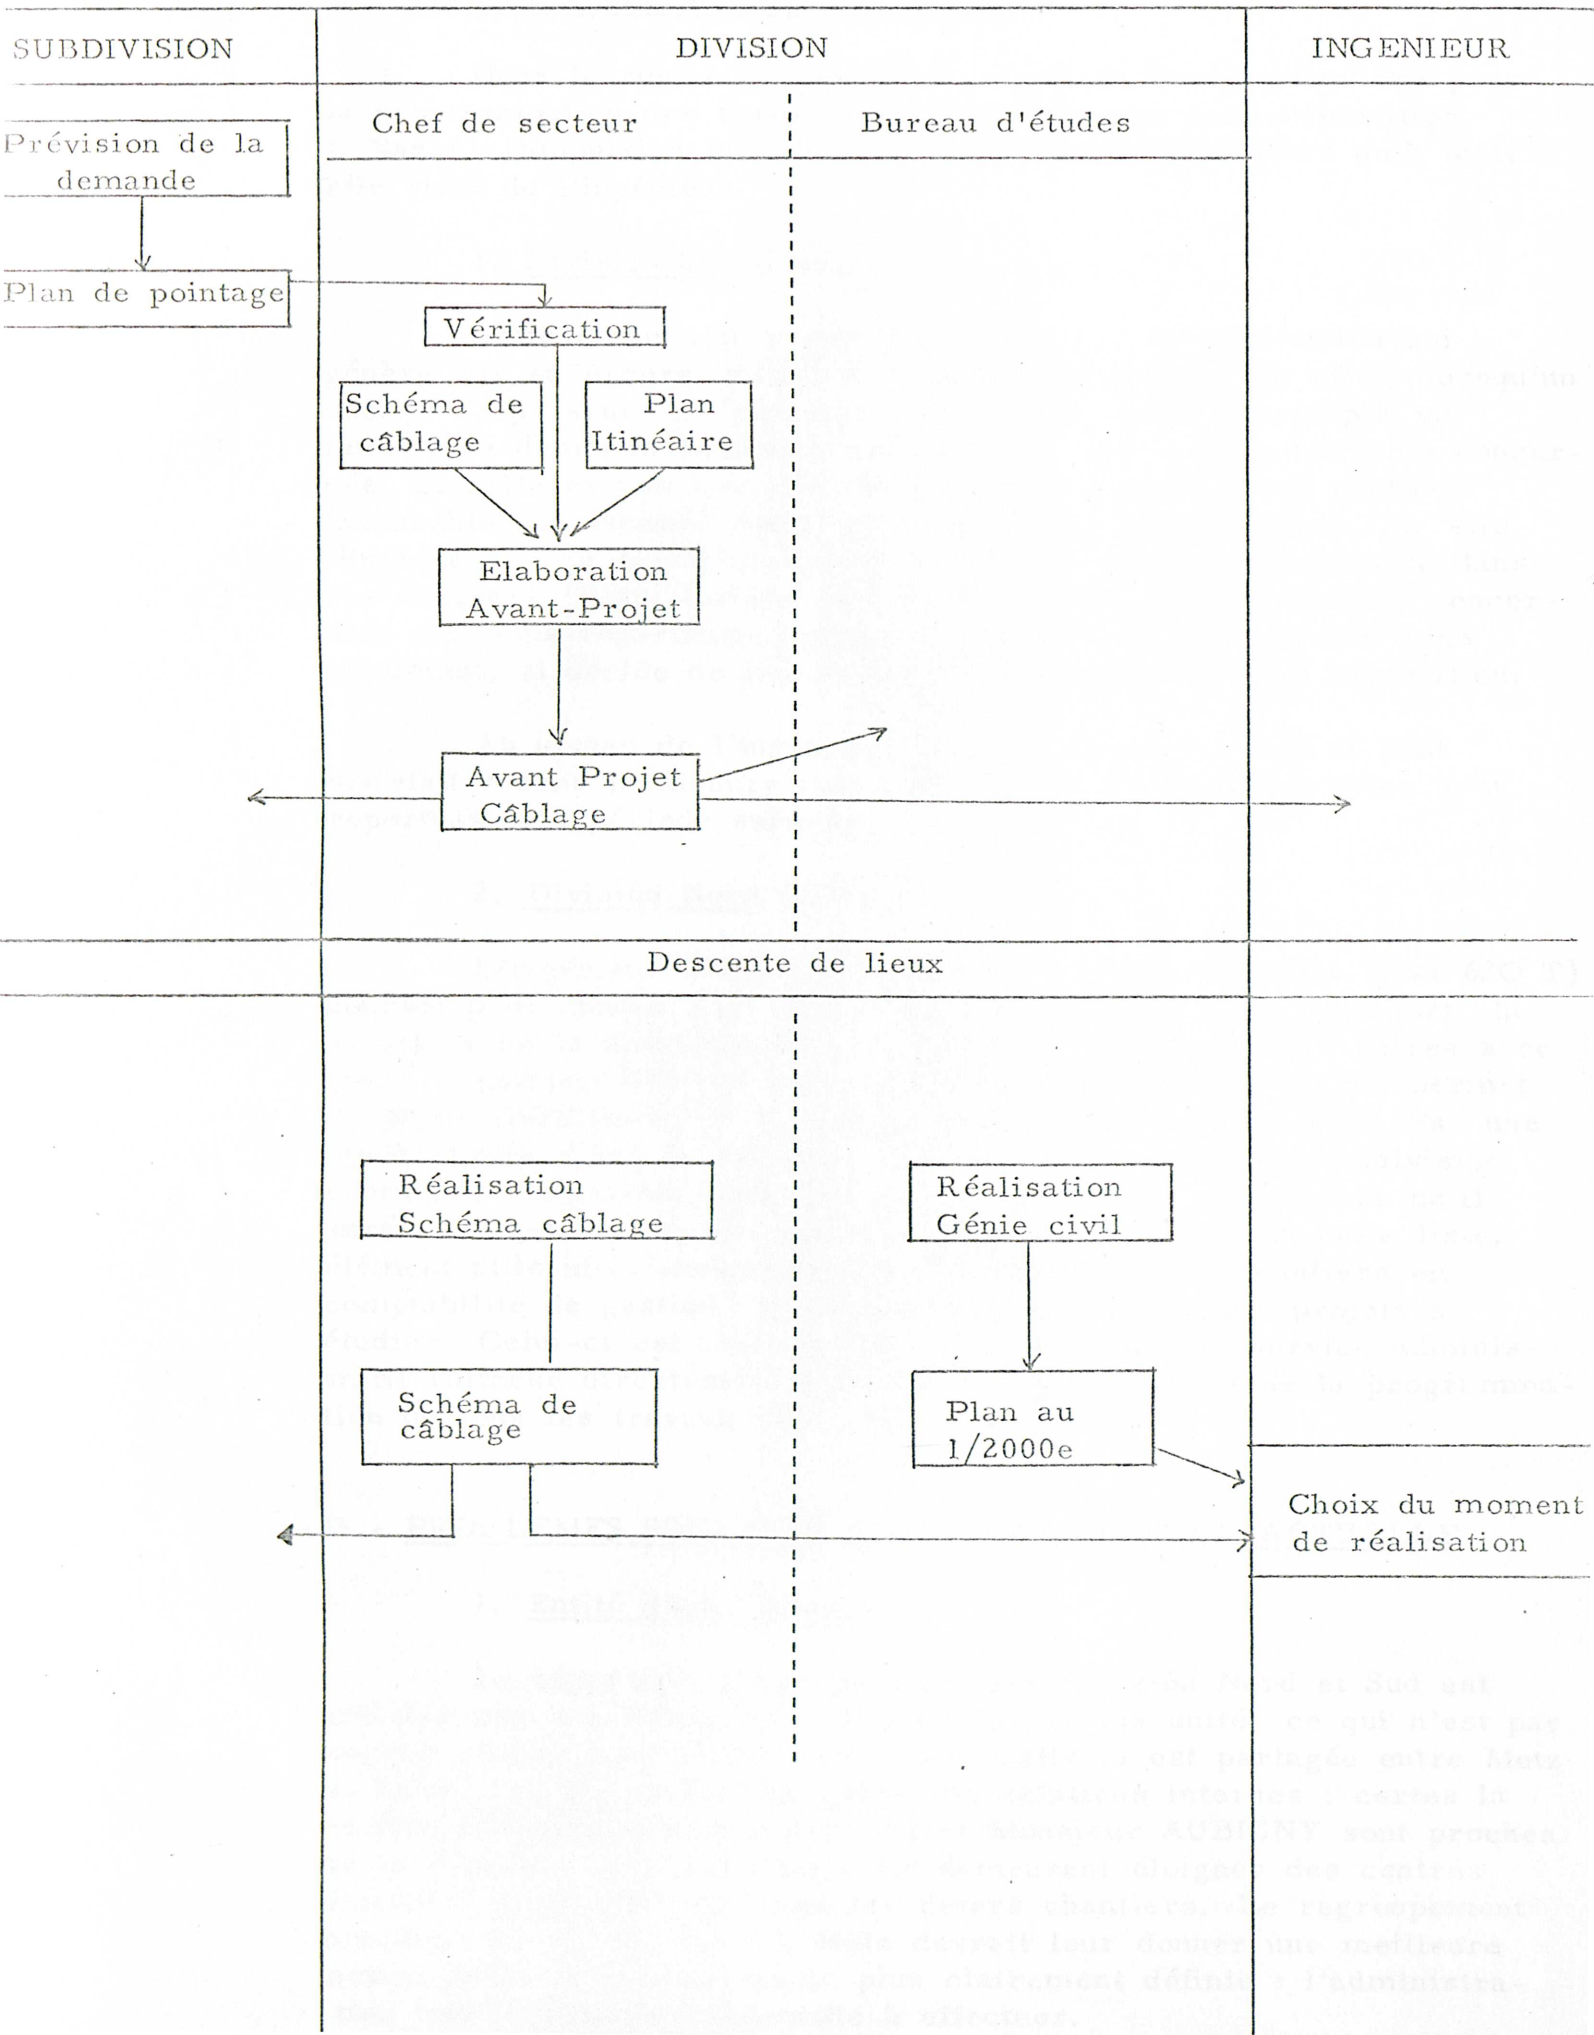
SUBDIVISION

DIVISION

INGENIEUR

Chef de secteur

Bureau d'études

Prévision de la demande

Plan de pointage

Vérification

Schéma de câblage

Plan Itinéaire

Elaboration Avant-Projet

Avant Projet Câblage

Descente de lieux

Réalisation Schéma câblage

Réalisation Génie civil

Schéma de câblage

Plan au 1/2000e

Choix du moment de réalisation